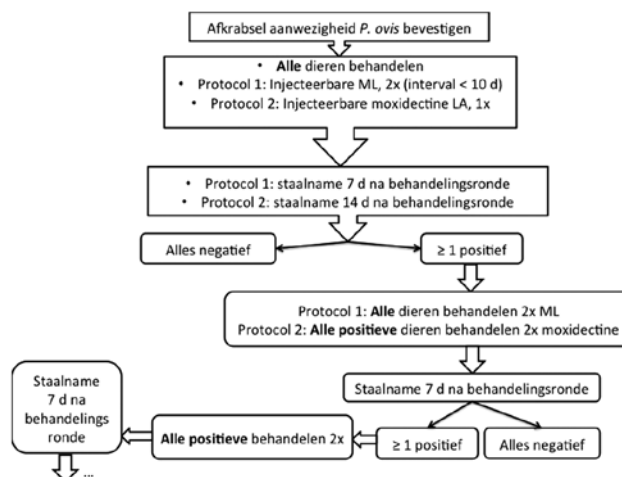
Afkrabsel aanwezigheid *P. ovis* bevestigen

• **Alle** dieren behandelen
• Protocol 1: Injecteerbare ML, 2x (interval < 10 d)
• Protocol 2: Injecteerbare moxidectine LA, 1x

• Protocol 1: staalname 7 d na behandelingsronde
• Protocol 2: staalname 14 d na behandelingsronde

Alles negatief

≥ 1 positief

Protocol 1: **Alle** dieren behandelen 2x ML
Protocol 2: **Alle positieve** dieren behandelen 2x moxidectine

Staalname 7 d na behandelingsronde

≥ 1 positief

Alles negatief

**Alle positieve** behandelen 2x

Staalname 7 d na behandelings ronde

...